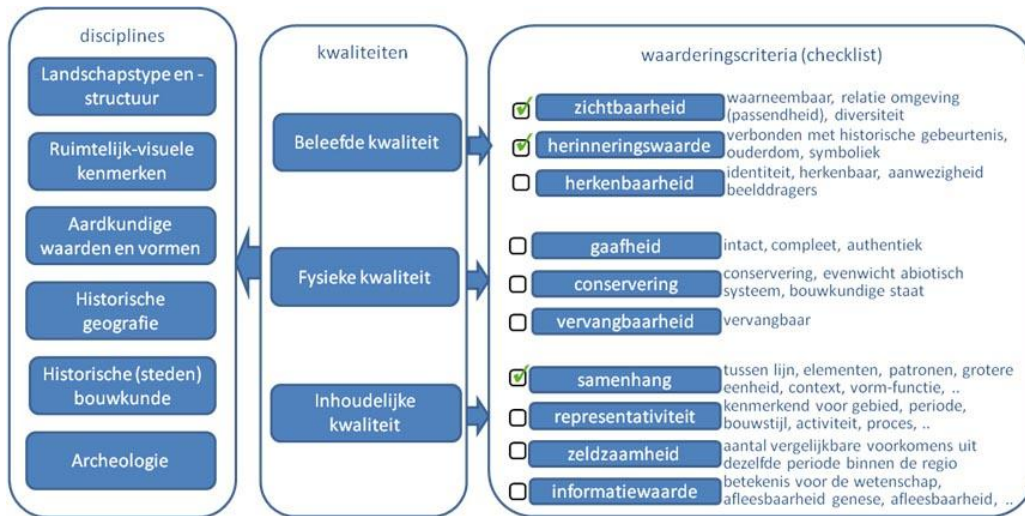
disciplines

Landschapstype en -structuur

Ruimtelijk-visuele kenmerken

Aardkundige waarden en vormen

Historische geografie

Historische (steden) bouwkunde

Archeologie

kwaliteiten

Beleefde kwaliteit

Fysieke kwaliteit

Inhoudelijke kwaliteit

waarderingscriteria (checklist)

zichtbaarheid waarneembaar, relatie omgeving (passendheid), diversiteit

herinneringswaarde verbonden met historische gebeurtenis, ouderdom, symboliek

herkenbaarheid identiteit, herkenbaar, aanwezigheid beelddragers

gaafheid intact, compleet, authentiek

conservering conservering, evenwicht abiotisch systeem, bouwkundige staat

vervangbaarheid vervangbaar

samenhang tussen lijn, elementen, patronen, grotere eenheid, context, vorm-functie, ..

representativiteit kenmerkend voor gebied, periode, bouwstijl, activiteit, proces, ..

zeldzaamheid aantal vergelijkbare voorkomens uit dezelfde periode binnen de regio

informatiewaarde betekenis voor de wetenschap, afleesbaarheid genese, afleesbaarheid, ..